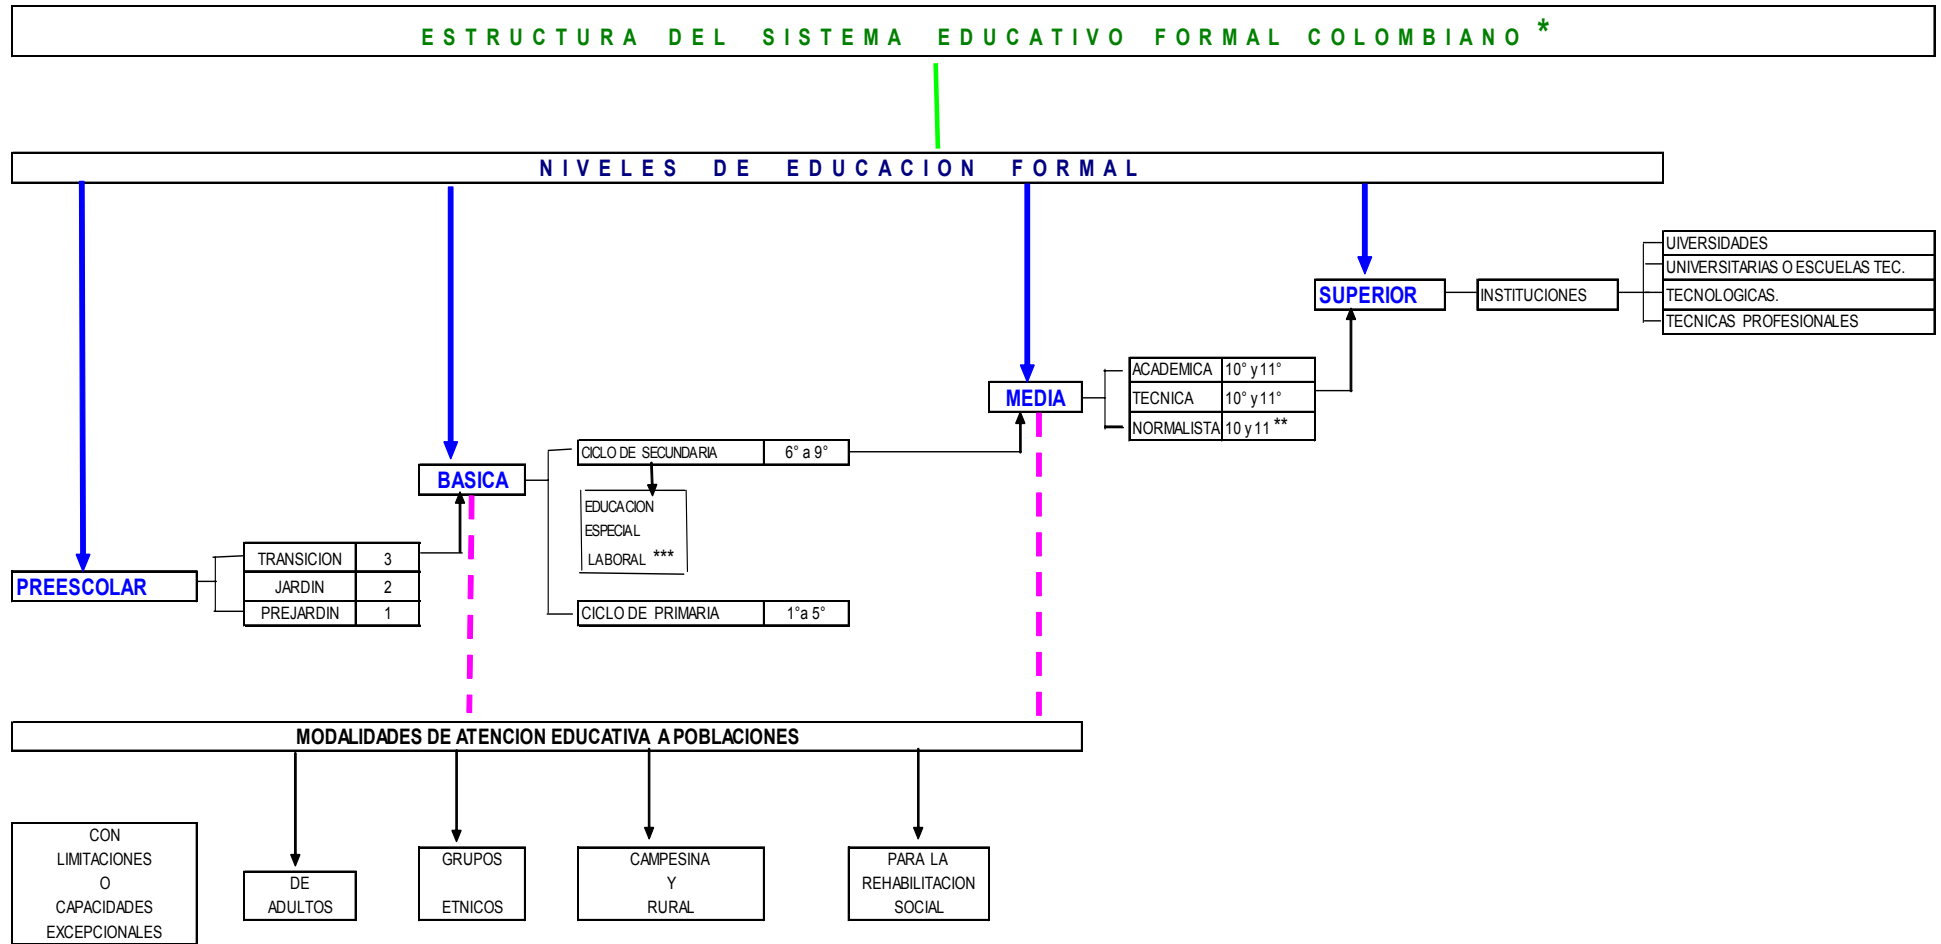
ESTRUCTURA DEL SISTEMA EDUCATIVO FORMAL COLOMBIANO *

NIVELES DE EDUCACION FORMAL

| UIVERSIDADES |
|---|
| UNIVERSITARIAS O ESCUELAS TEC. |
| TECNOLOGICAS. |
| TECNICAS PROFESIONALES |

SUPERIOR

INSTITUCIONES

MEDIA

| ACADEMICA | 10° y 11° |
|---|---|
| TECNICA | 10° y 11° |
| NORMALISTA | 10 y 11 ** |

BASICA

| CICLO DE SECUNDARIA | 6° a 9° |
|---|---|

EDUCACION ESPECIAL LABORAL ***

| CICLO DE PRIMARIA | 1° a 5° |
|---|---|

PREESCOLAR

| TRANSICION | 3 |
|---|---|
| JARDIN | 2 |
| PREJARDIN | 1 |

MODALIDADES DE ATENCION EDUCATIVA A POBLACIONES

CON LIMITACIONES O CAPACIDADES EXCEPCIONALES

DE ADULTOS

GRUPOS ETNICOS

CAMPESINA Y RURAL

PARA LA REHABILITACION SOCIAL